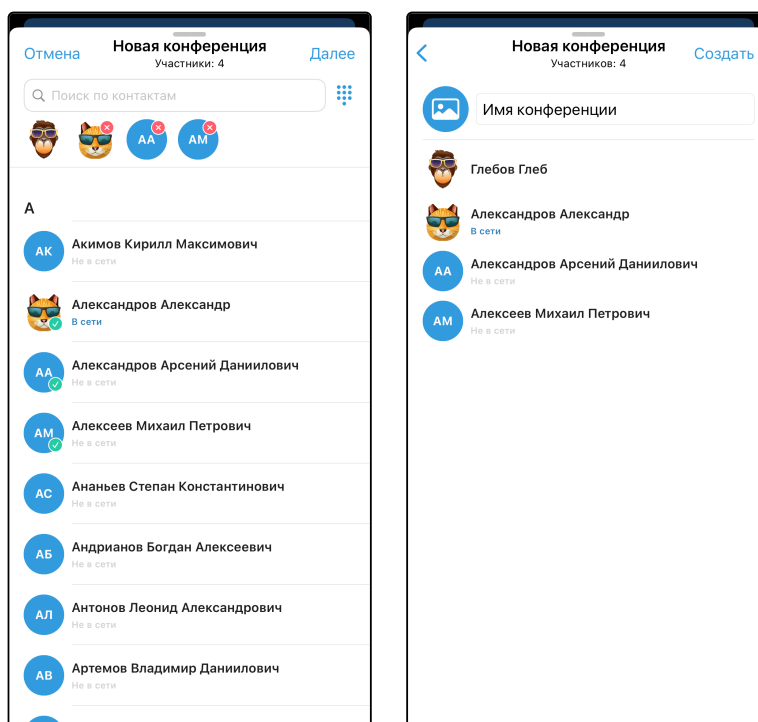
Отмена
Новая конференция
Участники: 4
Далее

Поиск по контактам

АА
АМ

А

АК
Акимов Кирилл Максимович
Не в сети

Александров Александр
В сети

АА
Александров Арсений Даниилович
Не в сети

АМ
Алексеев Михаил Петрович
Не в сети

АС
Ананьев Степан Константинович
Не в сети

АБ
Андрианов Богдан Алексеевич
Не в сети

АЛ
Антонов Леонид Александрович
Не в сети

АВ
Артемов Владимир Даниилович
Не в сети

Новая конференция
Участников: 4
Создать

Имя конференции

Глебов Глеб

Александров Александр
В сети

АА
Александров Арсений Даниилович
Не в сети

АМ
Алексеев Михаил Петрович
Не в сети